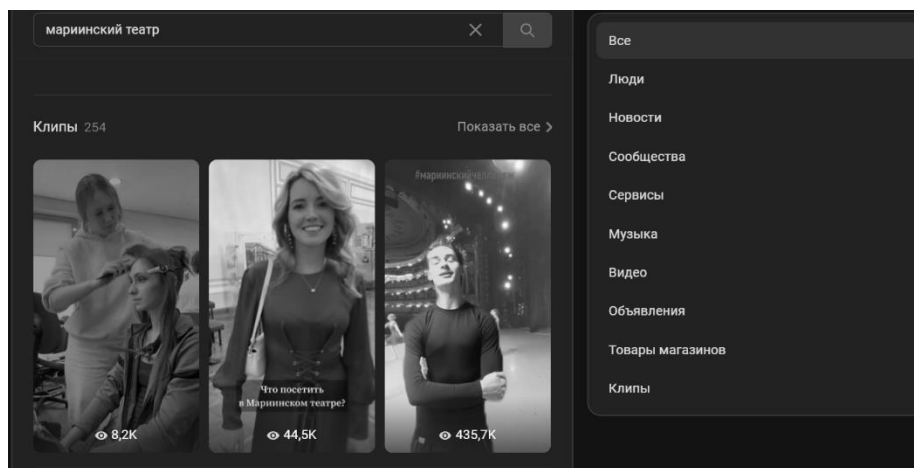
мариинский театр

Клипы 254

Показать все >

#мариинский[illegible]

Что посетить в Мариинском театре?

8,2K

44,5K

435,7K

Все

Люди

Новости

Сообщества

Сервисы

Музыка

Видео

Объявления

Товары магазинов

Клипы